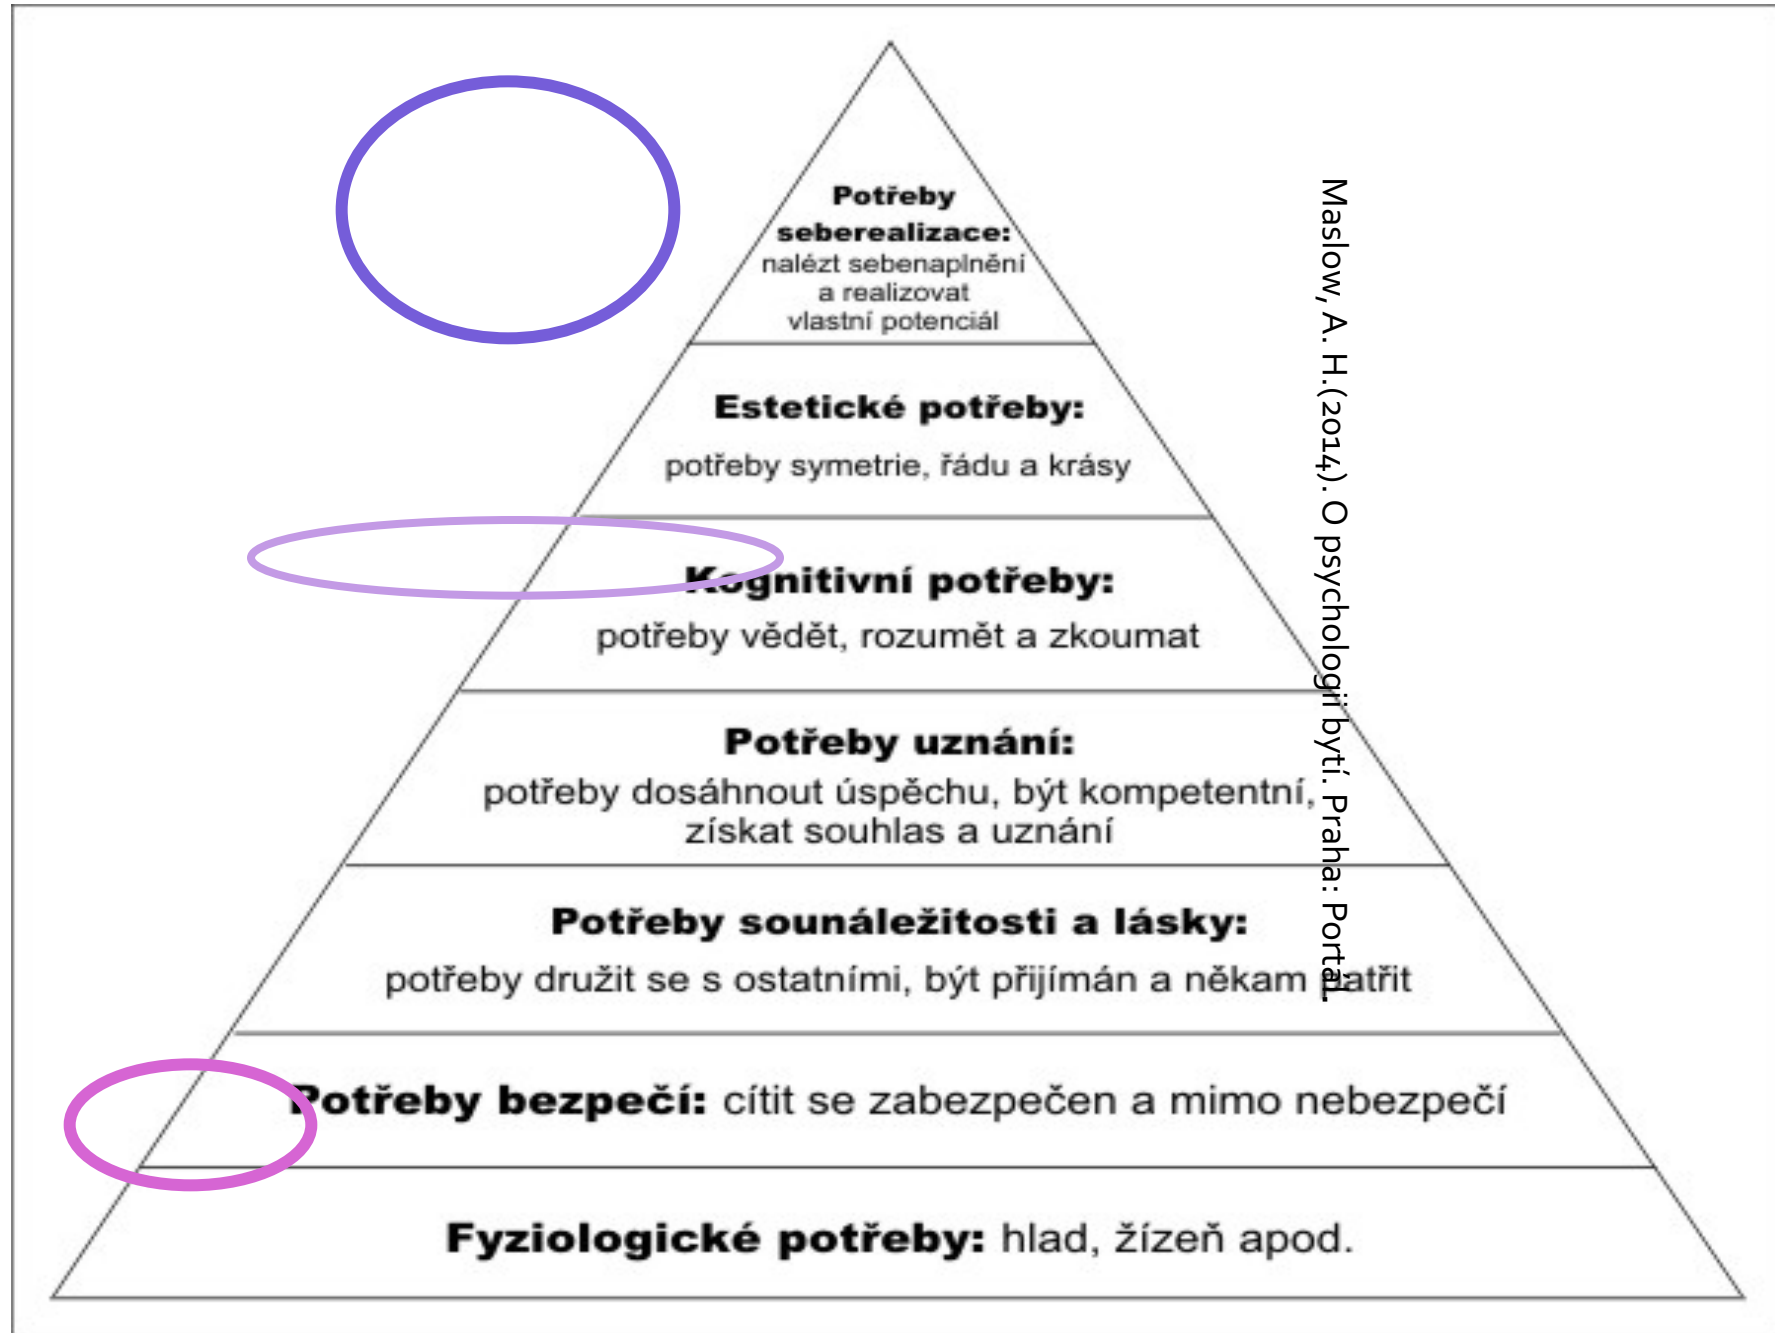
Potřeby seberealizace: nalézt sebenaplnění a realizovat vlastní potenciál

Estetické potřeby: potřeby symetrie, řádu a krásy

Kognitivní potřeby: potřeby vědět, rozumět a zkoumat

Potřeby uznání: potřeby dosáhnout úspěchu, být kompetentní, získat souhlas a uznání

Potřeby sounáležitosti a lásky: potřeby družit se s ostatními, být přijímán a někam patřit

Potřeby bezpečí: cítit se zabezpečen a mimo nebezpečí

Fyziologické potřeby: hlad, žízeň apod.

Maslow, A. H.(2014). O psychologii bytí. Praha: Portál.